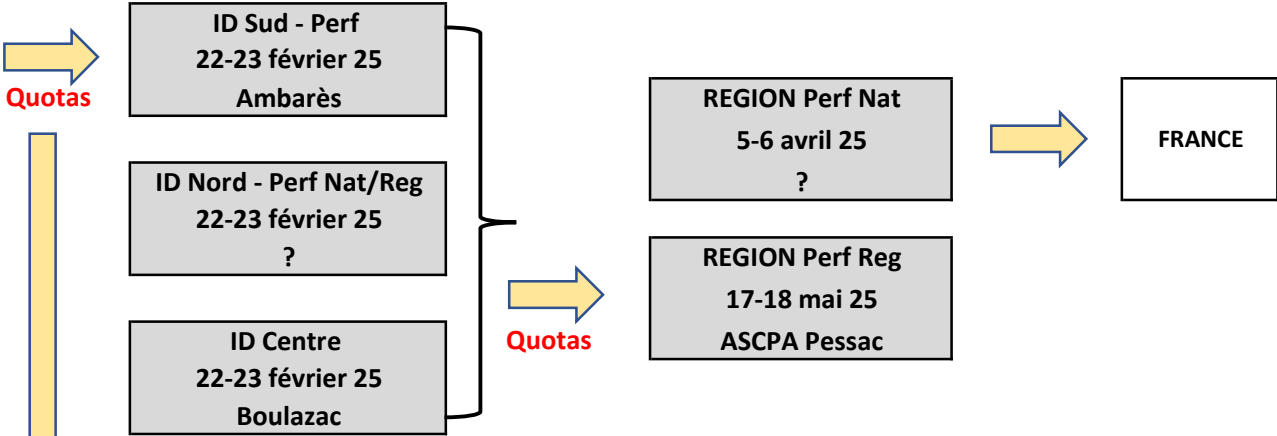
Quotas

ID Sud - Perf
22-23 février 25
Ambarès

ID Nord - Perf Nat/Reg
22-23 février 25
?

ID Centre
22-23 février 25
Boulazac

Quotas

REGION Perf Nat
5-6 avril 25
?

REGION Perf Reg
17-18 mai 25
ASCPA Pessac

FRANCE